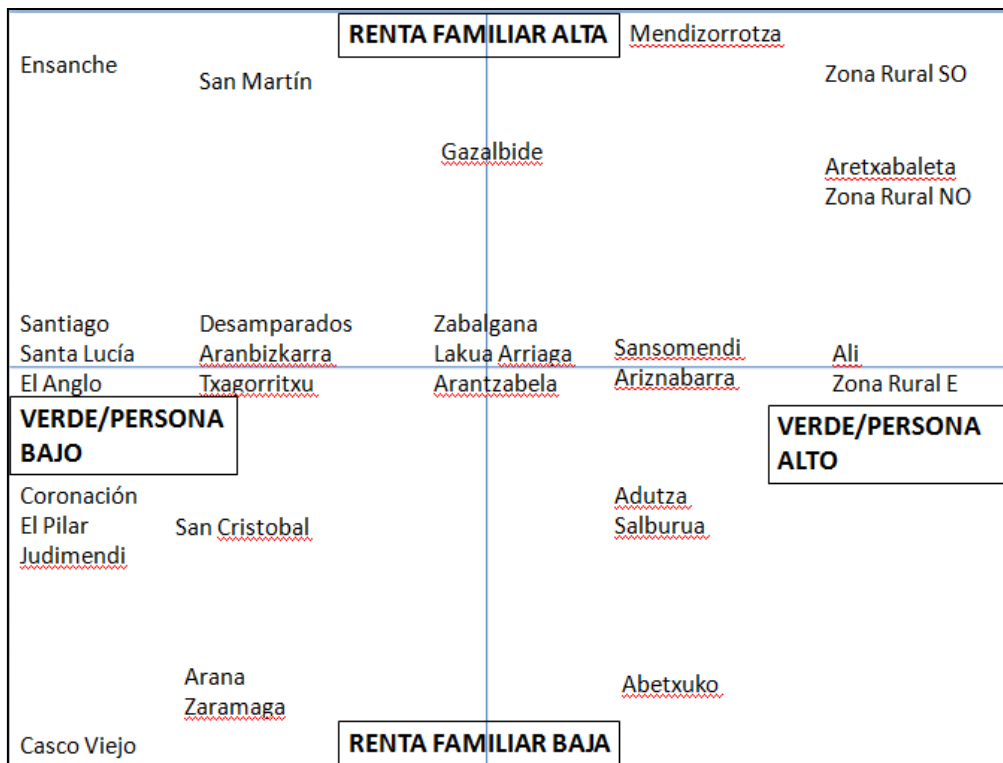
RENTA FAMILIAR ALTA

Mendizorrotza

Ensanche

San Martín

Zona Rural SO

Gazalbide

Aretxabaleta
Zona Rural NO

Santiago
Santa Lucía
El Anglo

Desamparados
Aranbizkarra
Txagorritxu

Zabalgana
Lakua Arriaga
Arantzabela

Sansomendi
Ariznabarra

Ali
Zona Rural E

VERDE/PERSONA BAJO

VERDE/PERSONA ALTO

Coronación
El Pilar
Judimendi

San Cristobal

Adutza
Salburua

Arana
Zaramaga

Abetxuko

Casco Viejo

RENTA FAMILIAR BAJA